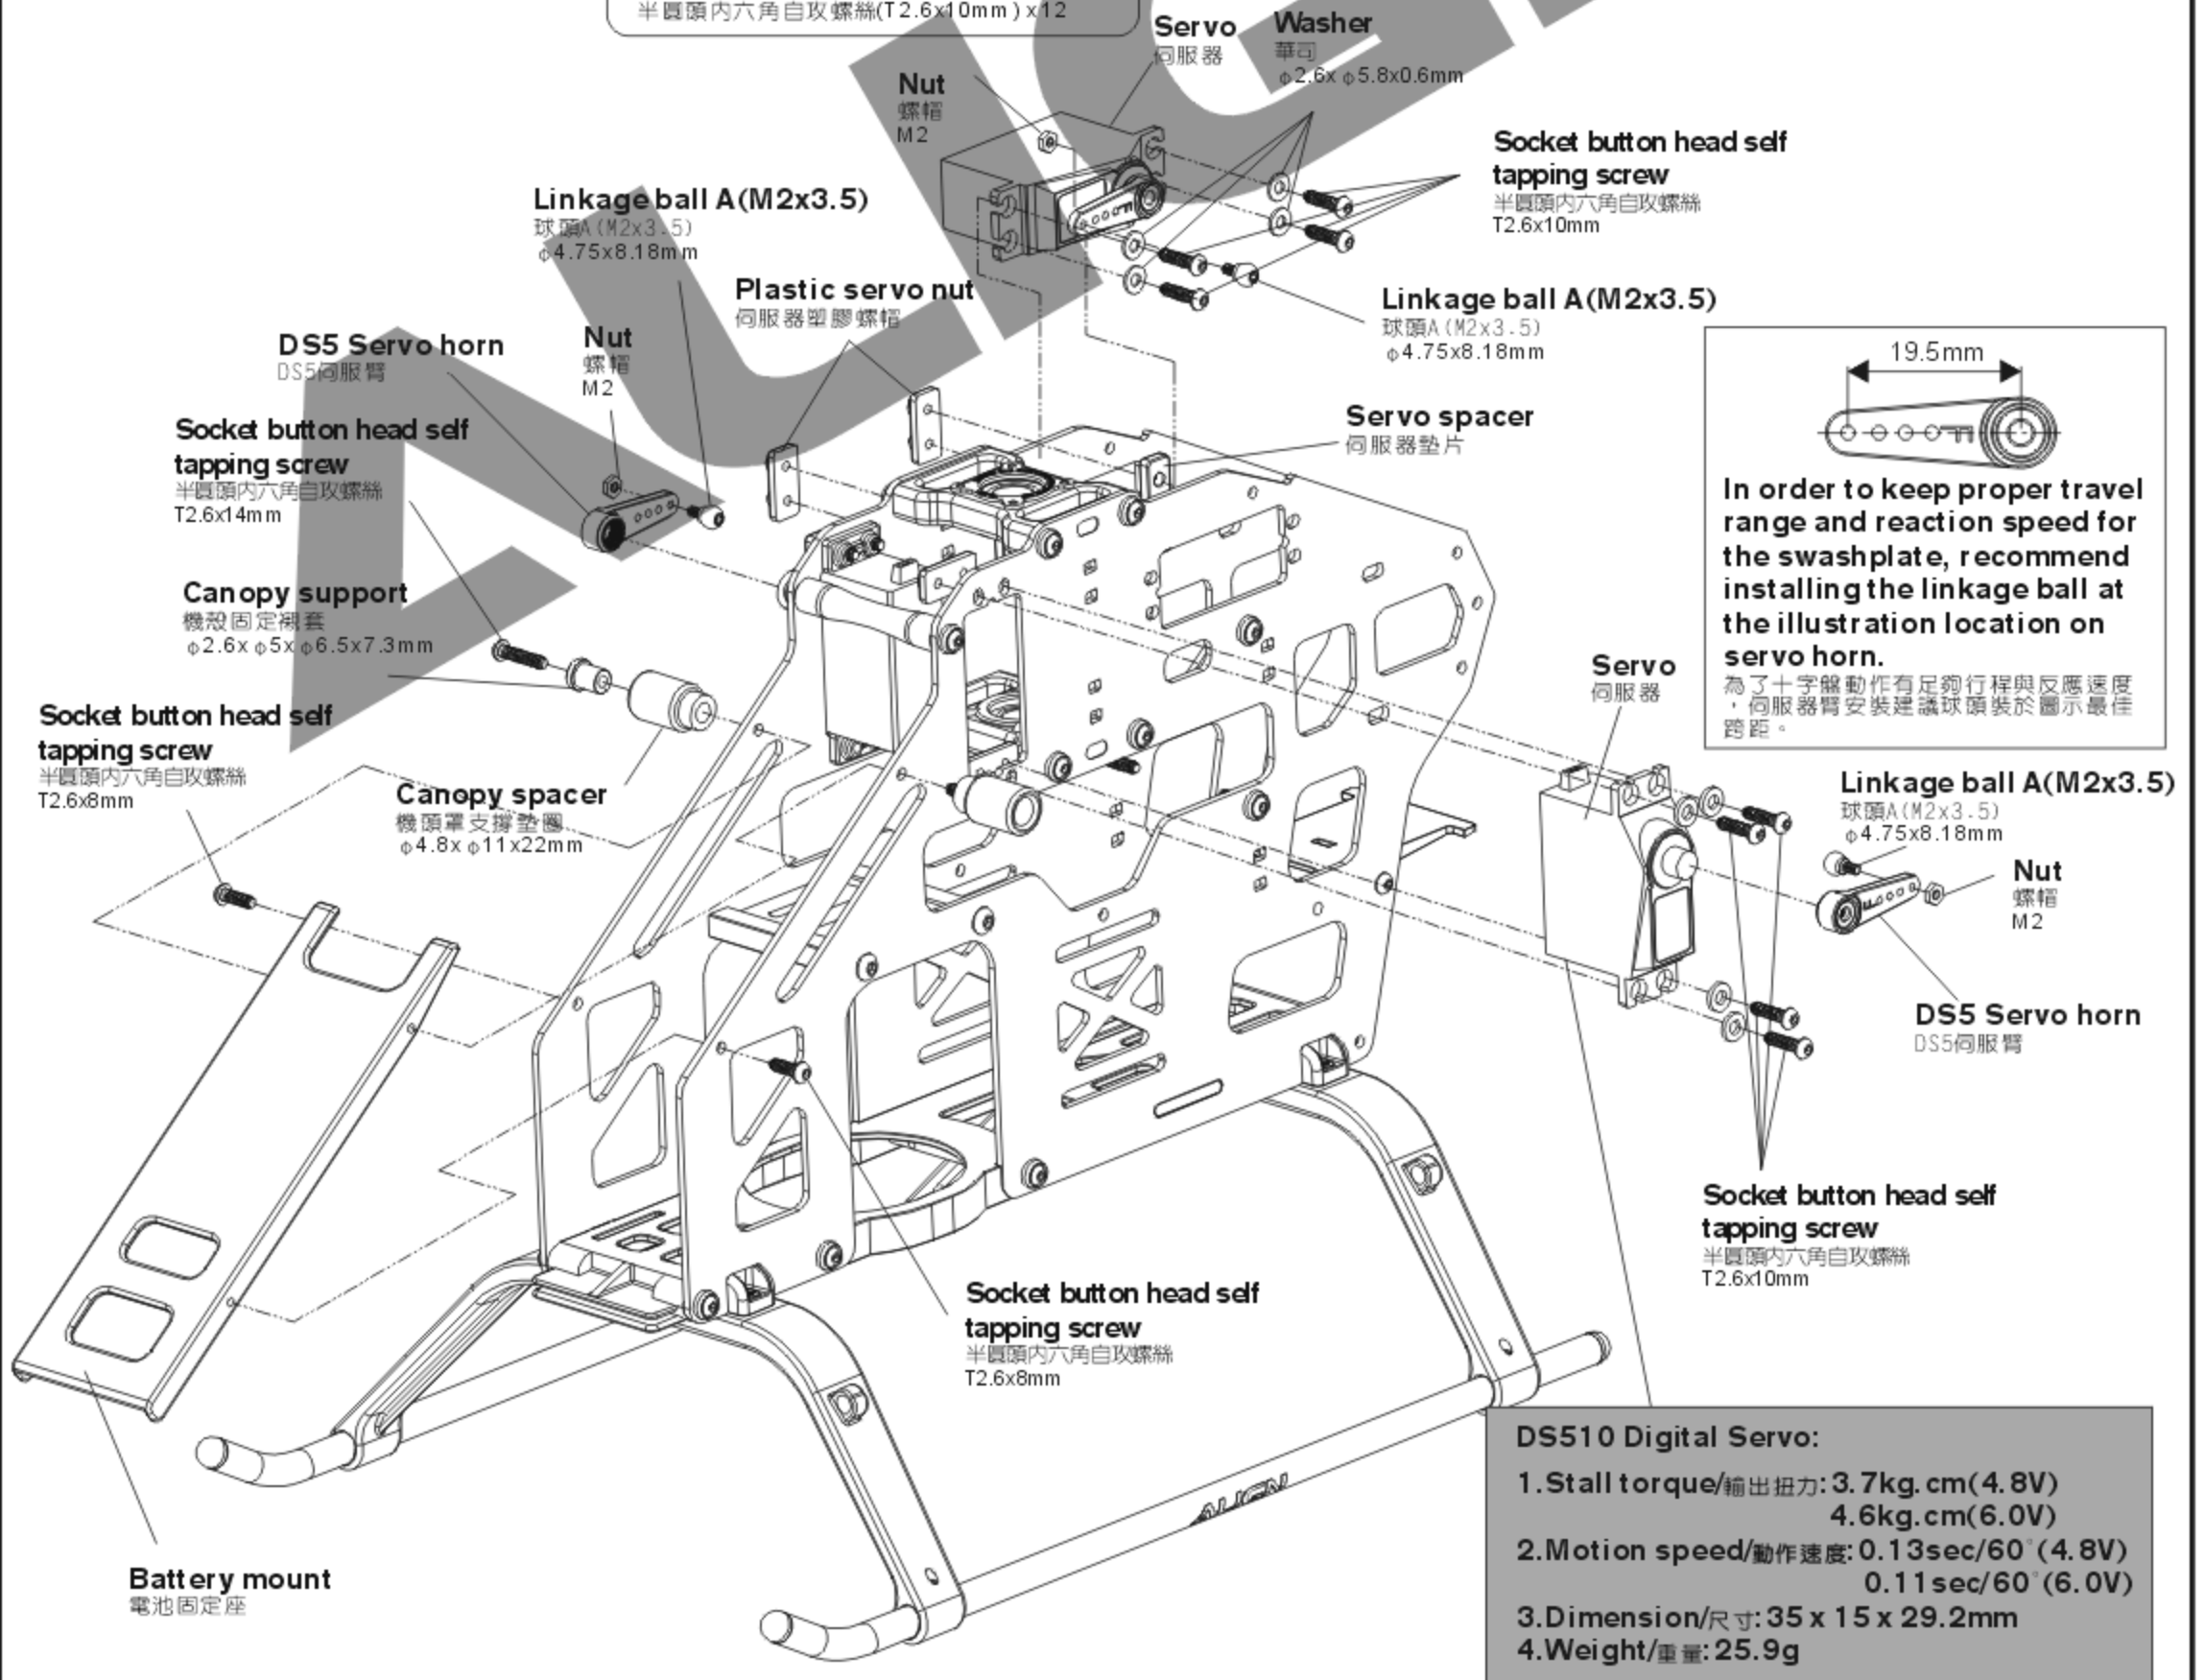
半圓頭內六角自攻螺絲(T2.6x10mm) x12

Servo
伺服器

Washer
華司
$\phi$2.6x $\phi$5.8x0.6mm

Nut
螺帽
M2

Socket button head self tapping screw
半圓頭內六角自攻螺絲
T2.6x10mm

Linkage ball A(M2x3.5)
球頭A(M2x3.5)
$\phi$4.75x8.18mm

Plastic servo nut
伺服器塑膠螺帽

Linkage ball A(M2x3.5)
球頭A(M2x3.5)
$\phi$4.75x8.18mm

DS5 Servo horn
DS5伺服臂

Nut
螺帽
M2

19.5mm

Servo spacer
伺服器墊片

Socket button head self tapping screw
半圓頭內六角自攻螺絲
T2.6x14mm

In order to keep proper travel range and reaction speed for the swashplate, recommend installing the linkage ball at the illustration location on servo horn.
為了十字盤動作有足夠行程與反應速度，伺服器臂安裝建議球頭裝於圖示最佳跨距。

Canopy support
機殼固定襯套
$\phi$2.6x $\phi$5x $\phi$6.5x7.3mm

Servo
伺服器

Socket button head self tapping screw
半圓頭內六角自攻螺絲
T2.6x8mm

Canopy spacer
機頭罩支撐墊圈
$\phi$4.8x $\phi$11x22mm

Linkage ball A(M2x3.5)
球頭A(M2x3.5)
$\phi$4.75x8.18mm

Nut
螺帽
M2

DS5 Servo horn
DS5伺服臂

Socket button head self tapping screw
半圓頭內六角自攻螺絲
T2.6x10mm

Socket button head self tapping screw
半圓頭內六角自攻螺絲
T2.6x8mm

ALIGN

Battery mount
電池固定座

DS510 Digital Servo:
1.Stall torque/輸出扭力: 3.7kg.cm(4.8V)
4.6kg.cm(6.0V)
2.Motion speed/動作速度: 0.13sec/60°(4.8V)
0.11sec/60°(6.0V)
3.Dimension/尺寸: 35 x 15 x 29.2mm
4.Weight/重量: 25.9g